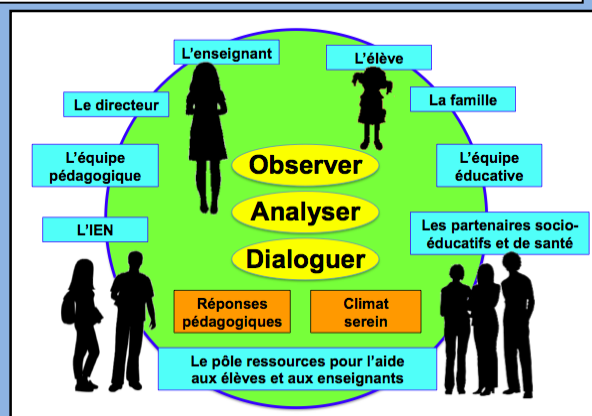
L'enseignant

L'élève

Le directeur

La famille

L'équipe pédagogique

L'équipe éducative

Observer

Analyser

Dialoguer

L'IEN

Les partenaires socio-éducatifs et de santé

Réponses pédagogiques

Climat serein

Le pôle ressources pour l'aide aux élèves et aux enseignants